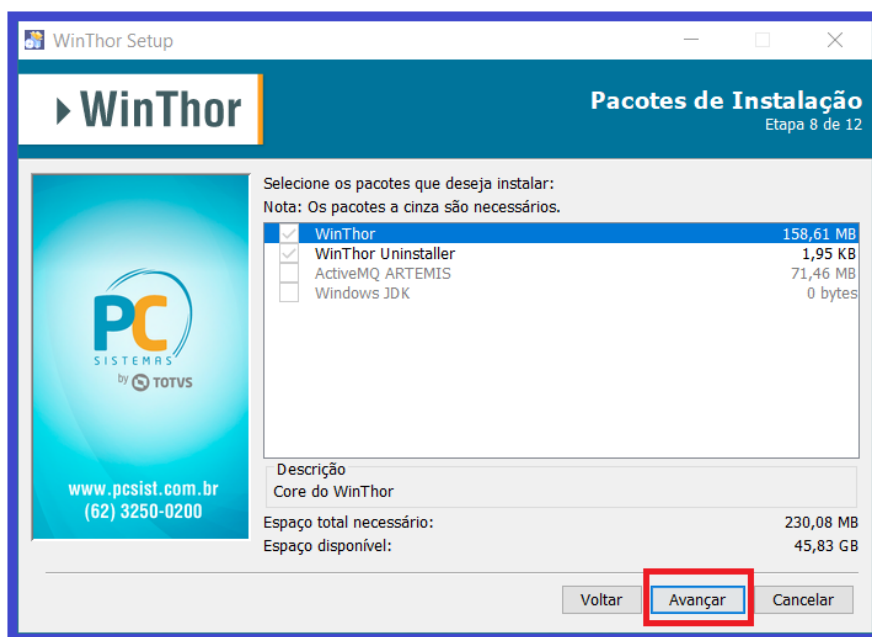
WinThor Setup

WinThor

Pacotes de Instalação
Etapa 8 de 12

PC
SISTEMAS
by TOTVS

www.pcsist.com.br
(62) 3250-0200

Selecione os pacotes que deseja instalar:
Nota: Os pacotes a cinza são necessários.

| | | |
|---|---|---|
| ✓ | WinThor | 158,61 MB |
| ✓ | WinThor Uninstaller | 1,95 KB |
| | ActiveMQ ARTEMIS | 71,46 MB |
| | Windows JDK | 0 bytes |

Descrição
Core do WinThor

Espaço total necessário: 230,08 MB
Espaço disponível: 45,83 GB

Voltar
Avançar
Cancelar